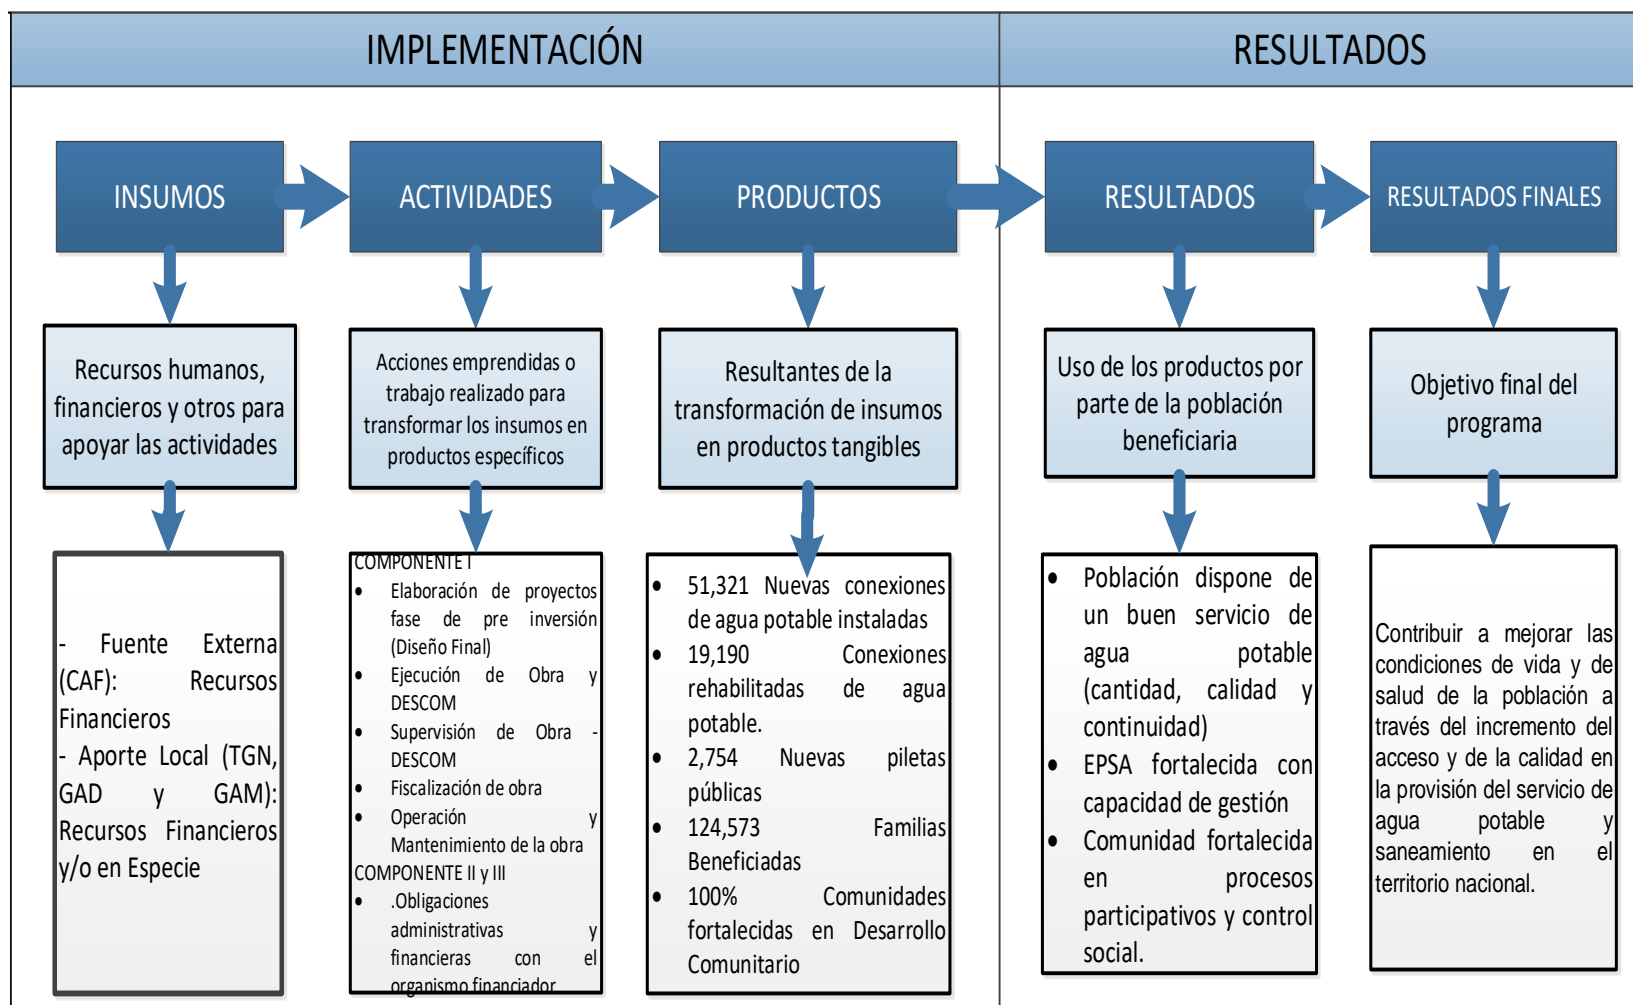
IMPLEMENTACIÓN

RESULTADOS

INSUMOS

ACTIVIDADES

PRODUCTOS

RESULTADOS

RESULTADOS FINALES

Recursos humanos, financieros y otros para apoyar las actividades

Acciones emprendidas o trabajo realizado para transformar los insumos en productos específicos

Resultantes de la transformación de insumos en productos tangibles

Uso de los productos por parte de la población beneficiaria

Objetivo final del programa

- Fuente Externa (CAF): Recursos Financieros
- Aporte Local (TGN, GAD y GAM): Recursos Financieros y/o en Especie

COMPONENTE I
- Elaboración de proyectos fase de pre inversión (Diseño Final)
- Ejecución de Obra y DESCOM
- Supervisión de Obra - DESCOM
- Fiscalización de obra
- Operación y Mantenimiento de la obra
COMPONENTE II y III
- .Obligaciones administrativas y financieras con el organismo financiador

- 51,321 Nuevas conexiones de agua potable instaladas
- 19,190 Conexiones rehabilitadas de agua potable.
- 2,754 Nuevas piletas públicas
- 124,573 Familias Beneficiadas
- 100% Comunidades fortalecidas en Desarrollo Comunitario

- Población dispone de un buen servicio de agua potable (cantidad, calidad y continuidad)
- EPSA fortalecida con capacidad de gestión
- Comunidad fortalecida en procesos participativos y control social.

Contribuir a mejorar las condiciones de vida y de salud de la población a través del incremento del acceso y de la calidad en la provisión del servicio de agua potable y saneamiento en el territorio nacional.